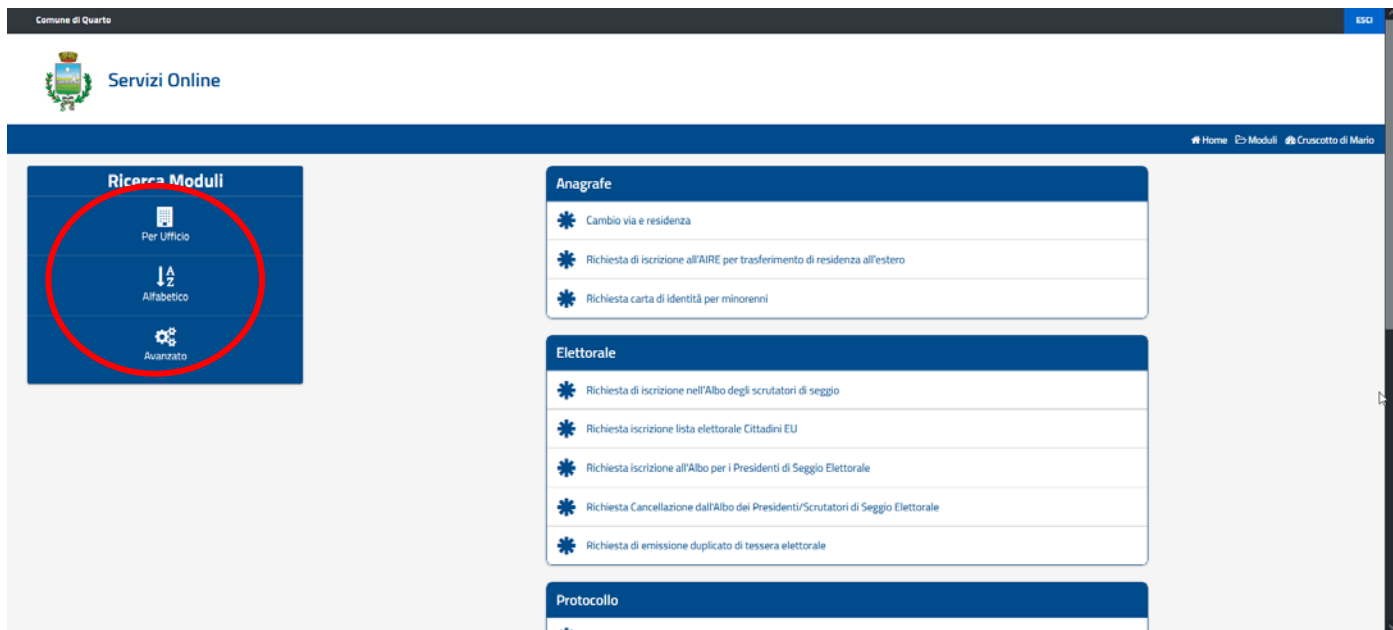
Comune di Quarto

ESCI

Servizi Online

Home Moduli Cruscotto di Mario

Ricerca Moduli

Per Ufficio

Alfabetico

Avanzato

Anagrafe

Cambio via e residenza

Richiesta di iscrizione all'AIRE per trasferimento di residenza all'estero

Richiesta carta di identità per minorenni

Elettorale

Richiesta di iscrizione nell'Albo degli scrutatori di seggio

Richiesta iscrizione lista elettorale Cittadini EU

Richiesta iscrizione all'Albo per i Presidenti di Seggio Elettorale

Richiesta Cancellazione dall'Albo dei Presidenti/Scrutatori di Seggio Elettorale

Richiesta di emissione duplicato di tessera elettorale

Protocollo